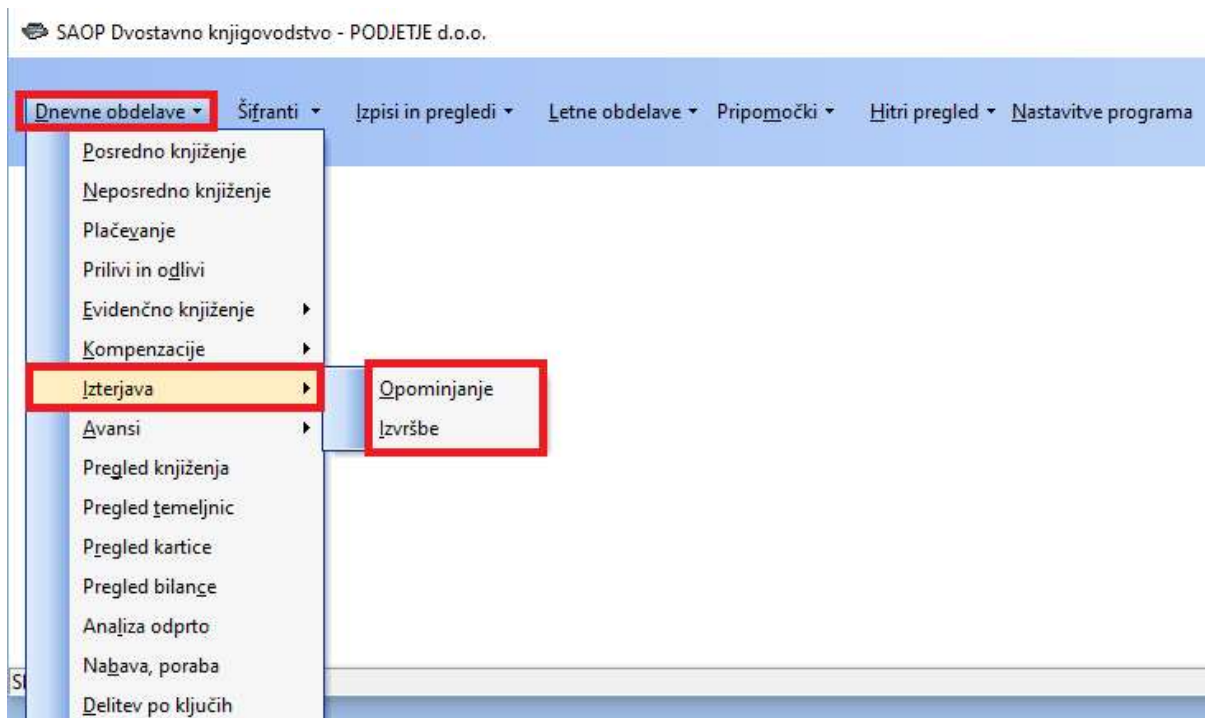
SAOP Dvostavno knjigovodstvo - PODJETJE d.o.o.

Dnevne obdelave ▾ Šifranti ▾ Izpisi in pregledi ▾ Letne obdelave ▾ Pripomočki ▾ Hitri pregled ▾ Nastavitve programa

Posredno knjiženje
Neposredno knjiženje
Plačevanje
Prilivi in odlivi
Evidenčno knjiženje
Kompenzacije
Izterjava
Avansi
Pregled knjiženja
Pregled temeljnic
Pregled kartice
Pregled bilance
Analiza odprto
Nabava, poraba
Delitev po ključih

Opominjanje
Izvršbe

S